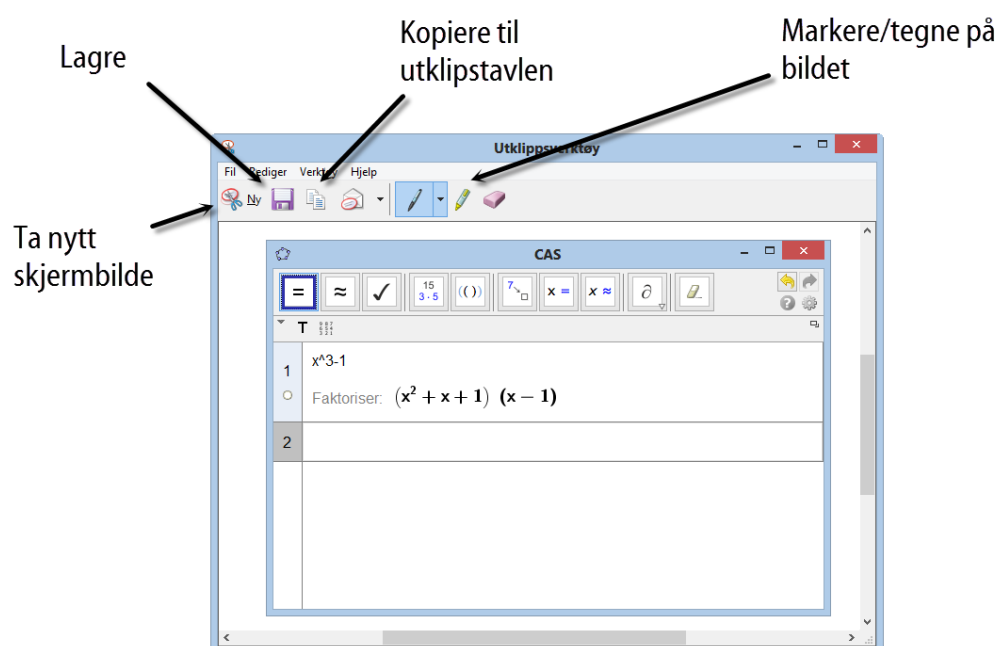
Lagre

Kopiere til utklipstavlen

Markere/tegne på bildet

Ta nytt skjermbilde

Utklippsverktøy

Fil Rediger Verktøy Hjelp

Ny

CAS

=

≈

✓

15
3 · 5

(( ))

x =

x ≈

∂

T

1

x^3-1

Faktoriser: $\left(x^2 + x + 1\right) \left(x - 1\right)$

2